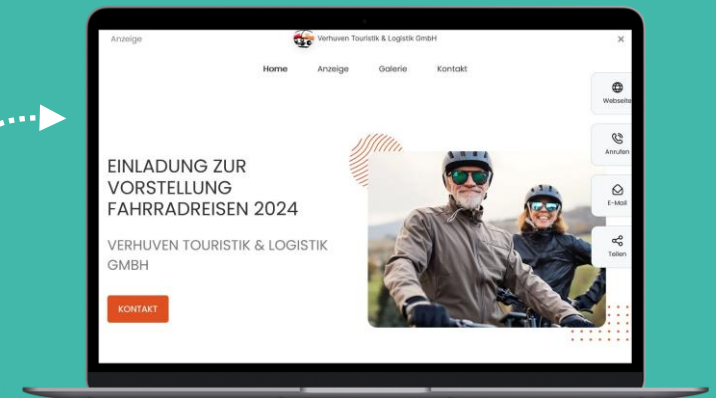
Anzeige

Verhuven Touristik & Logistik GmbH

×

Home Anzeige Galerie Kontakt

EINLADUNG ZUR VORSTELLUNG FAHRRADREISEN 2024

VERHUVEN TOURISTIK & LOGISTIK GMBH

KONTAKT

Webseite

Anrufen

E-Mail

Teilen